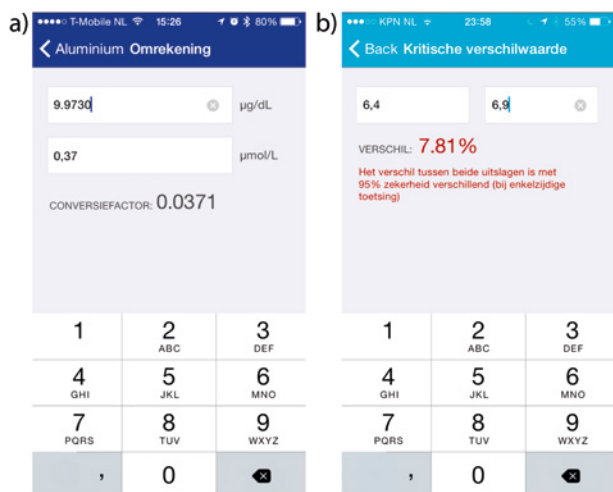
a)

●●●●○ T-Mobile NL 15:26 80%

< Aluminium Omrekening

9.9730 µg/dL

0,37 µmol/L

CONVERSIEFACTOR: 0.0371

1
2 ABC
3 DEF
4 GHI
5 JKL
6 MNO
7 PQRS
8 TUV
9 WXYZ
,
0

b)

●●●○○ KPN NL 23:58 55%

< Back Kritische verschilwaarde

6,4

6,9

VERSCHIL: 7.81%

Het verschil tussen beide uitslagen is met 95% zekerheid verschillend (bij enkelzijdige toetsing)

1
2 ABC
3 DEF
4 GHI
5 JKL
6 MNO
7 PQRS
8 TUV
9 WXYZ
,
0